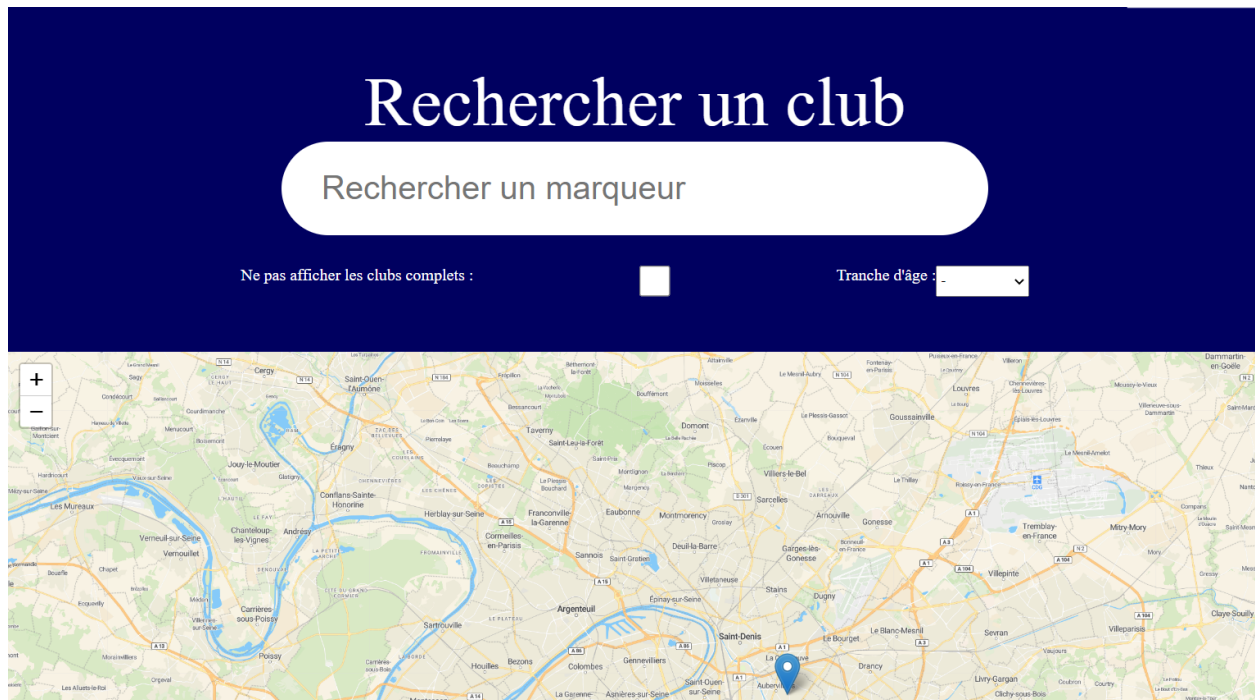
Rechercher un club

Rechercher un marqueur

Ne pas afficher les clubs complets :

Tranche d'âge : -

+
−

Cergy
Saint-Ouen-l'Aumône
Taverny
Saint-Leu-la-Forêt
Domont
Villiers-le-Bel
Goussainville
Louvres
Dammartin-en-Goële
Ézanville
Écouen
Herblay-sur-Seine
Franconville-la-Garenne
Eaubonne
Montmorency
Sarcelles
Arnouville
Gonesse
Tremblay-en-France
Mitry-Mory
Jouy-le-Moutier
Conflans-Sainte-Honorine
Éragny
Les Mureaux
Verneuil-sur-Seine
Vernouillet
Chanteloup-les-Vignes
Andrésy
Cormeilles-en-Parisis
Sannois
Saint-Gratien
Deuil-la-Barre
Garges-lès-Gonesse
Villepinte
Villetaneuse
Stains
Dugny
Argenteuil
Épinay-sur-Seine
Saint-Denis
Le Bourget
Le Blanc-Mesnil
Sevran
Villeparisis
Claye-Souilly
Carrières-sous-Poissy
Sartrouville
Poissy
Houilles
Bezons
Colombes
Gennevilliers
Saint-Ouen-sur-Seine
Aubervilliers
Drancy
Livry-Gargan
Clichy-sous-Bois
La Garenne
Asnières-sur-Seine
Orgeval
Le Thillay
Roissy-en-France
Bouqueval
Le Mesnil-Aubry
Villiers-Adam
Baillet-en-France
Béthemont-la-Forêt
Frépillon
Bessancourt
Pierrelaye
Montigny-lès-Cormeilles
Montmagny
Groslay
Puiseux-en-France
Vaujours